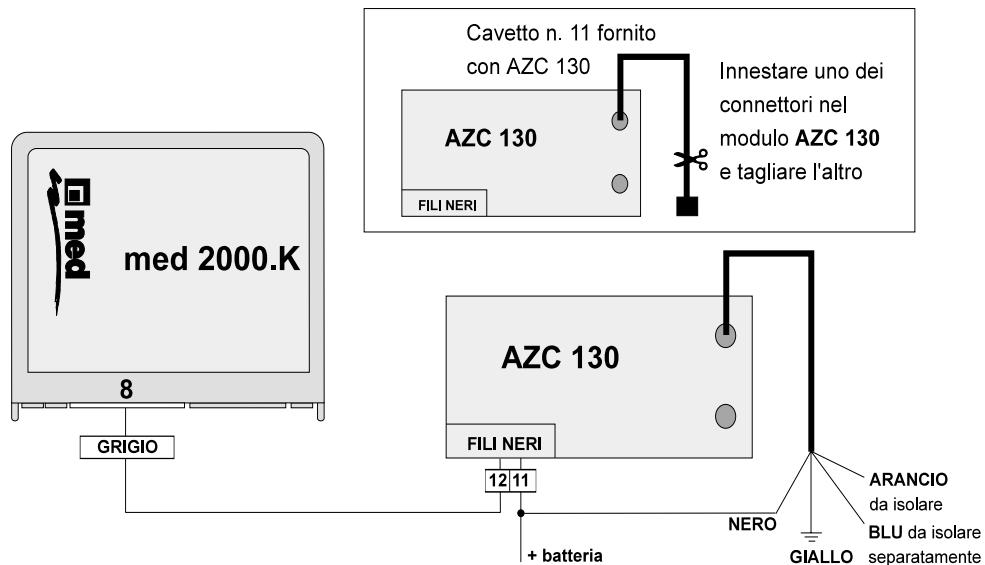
Cavetto n. 11 fornito con AZC 130

AZC 130

FILI NERI

Innestare uno dei connettori nel modulo **AZC 130** e tagliare l'altro

med

med 2000.K

8

GRIGIO

AZC 130

FILI NERI

12 11

+ batteria

NERO

GIALLO

ARANCIO da isolare

BLU da isolare separatamente